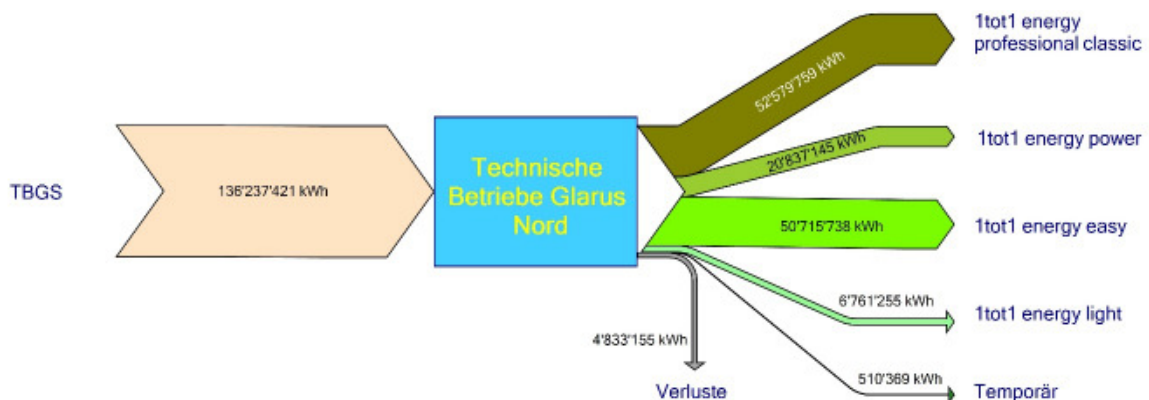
TBGS

136'237'421 kWh

Technische Betriebe Glarus Nord

52'579'759 kWh

1tot1 energy professional classic

20'837'145 kWh

1tot1 energy power

50'715'738 kWh

1tot1 energy easy

6'761'255 kWh

1tot1 energy light

4'833'155 kWh

Verluste

510'369 kWh

Temporär